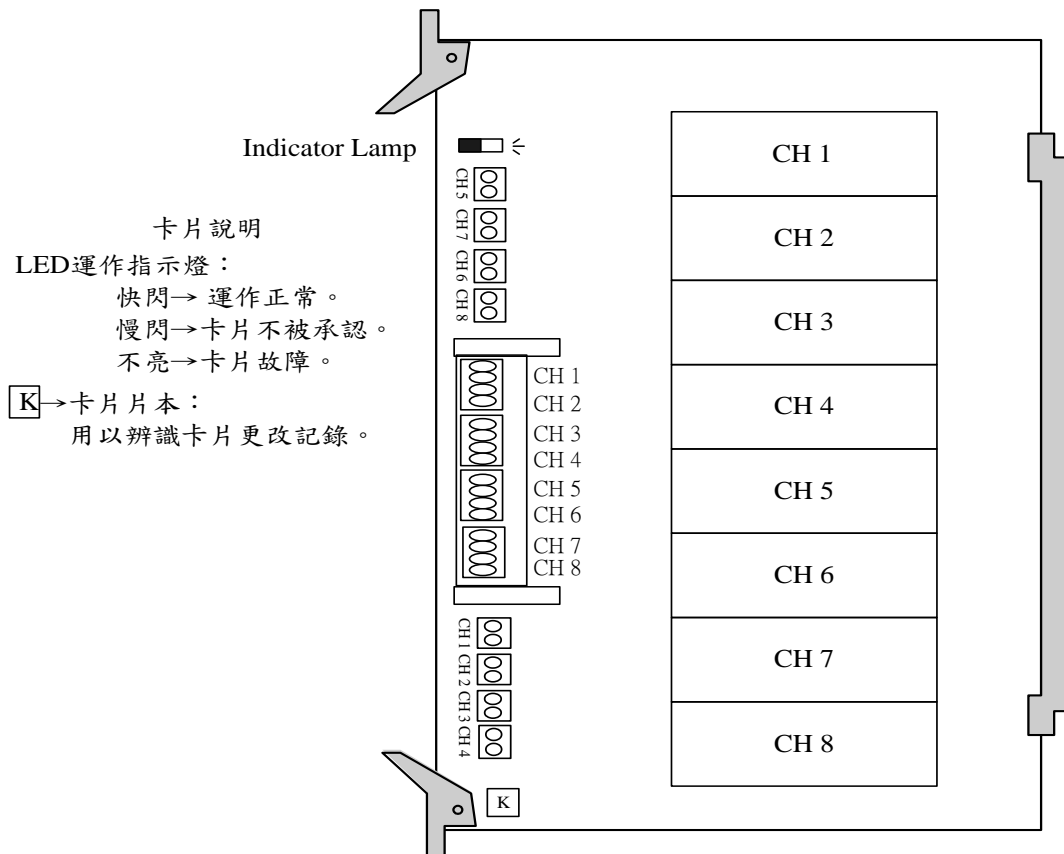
Indicator Lamp

卡片說明
LED運作指示燈：
快閃→ 運作正常。
慢閃→卡片不被承認。
不亮→卡片故障。
K→卡片片本：
用以辨識卡片更改記錄。

CH5
CH7
CH6
CH8

CH 1
CH 2
CH 3
CH 4
CH 5
CH 6
CH 7
CH 8

CH1
CH2
CH3
CH4

K

CH 1
CH 2
CH 3
CH 4
CH 5
CH 6
CH 7
CH 8